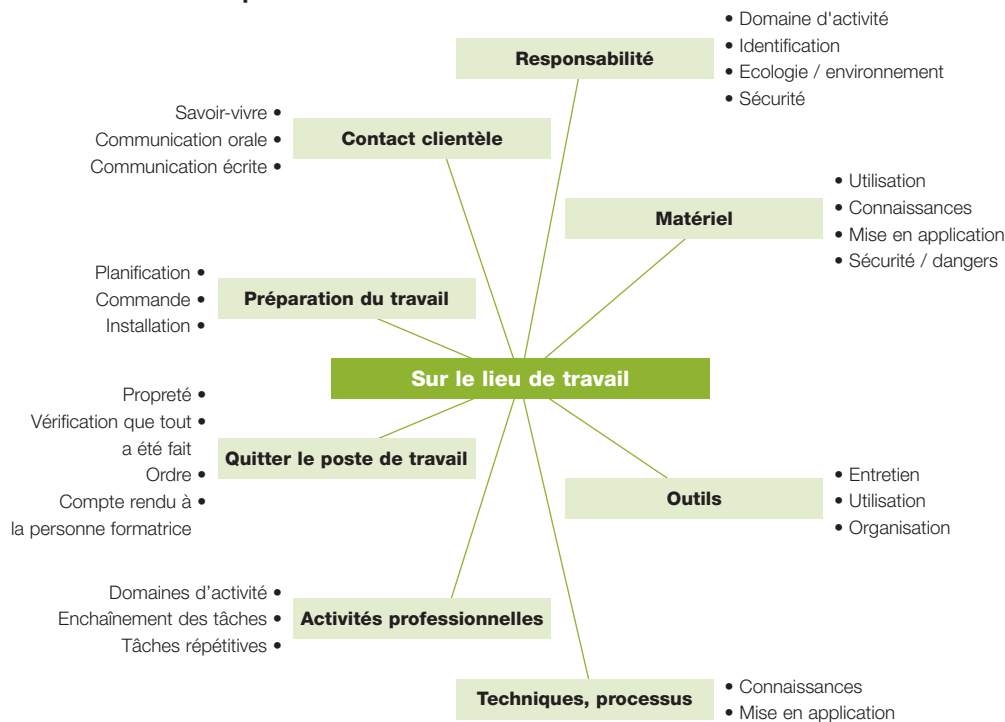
Responsabilité
• Domaine d'activité
• Identification
• Ecologie / environnement
• Sécurité

Contact clientèle
Savoir-vivre •
Communication orale •
Communication écrite •

Matériel
• Utilisation
• Connaissances
• Mise en application
• Sécurité / dangers

Préparation du travail
Planification •
Commande •
Installation •

Sur le lieu de travail

Quitter le poste de travail
Propreté •
Vérification que tout a été fait •
Ordre •
Compte rendu à la personne formatrice •

Outils
• Entretien
• Utilisation
• Organisation

Activités professionnelles
Domaines d'activité •
Enchaînement des tâches •
Tâches répétitives •

Techniques, processus
• Connaissances
• Mise en application